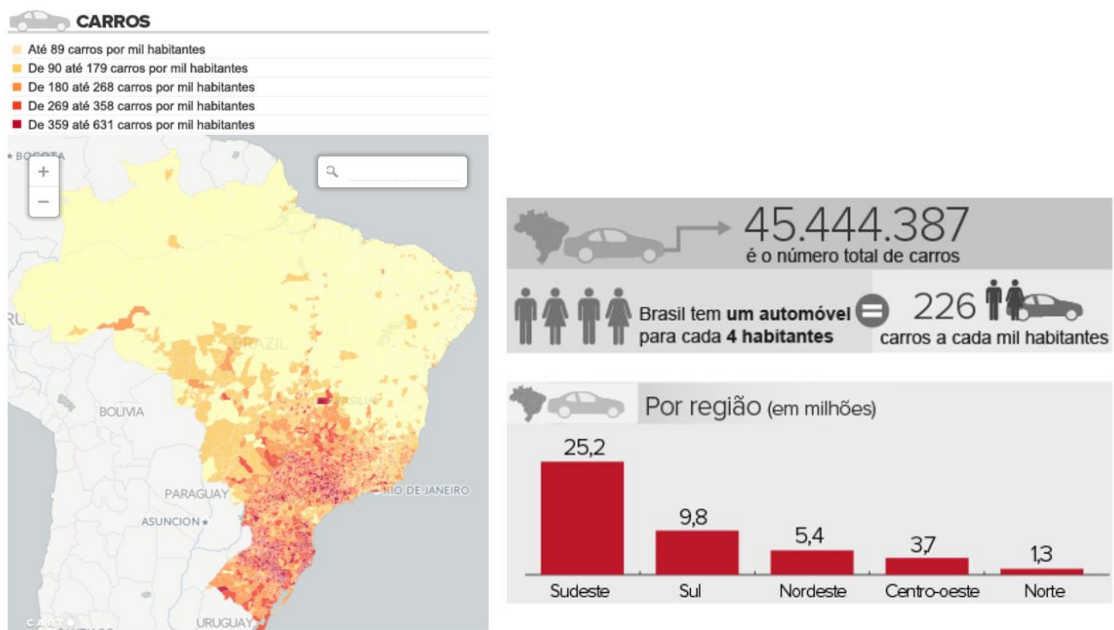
CARROS

Até 89 carros por mil habitantes
De 90 até 179 carros por mil habitantes
De 180 até 268 carros por mil habitantes
De 269 até 358 carros por mil habitantes
De 359 até 631 carros por mil habitantes

BOGOTA
+
−
BRAZIL
BOLIVIA
PARAGUAY
RIO DE JANEIRO
ASUNCION
URUGUAY
CARTO

45.444.387
é o número total de carros

Brasil tem **um automóvel** para cada **4 habitantes**
=
226
carros a cada mil habitantes

Por região (em milhões)

| Sudeste | Sul | Nordeste | Centro-oeste | Norte |
|---|---|---|---|---|
| 25,2 | 9,8 | 5,4 | 3,7 | 1,3 |